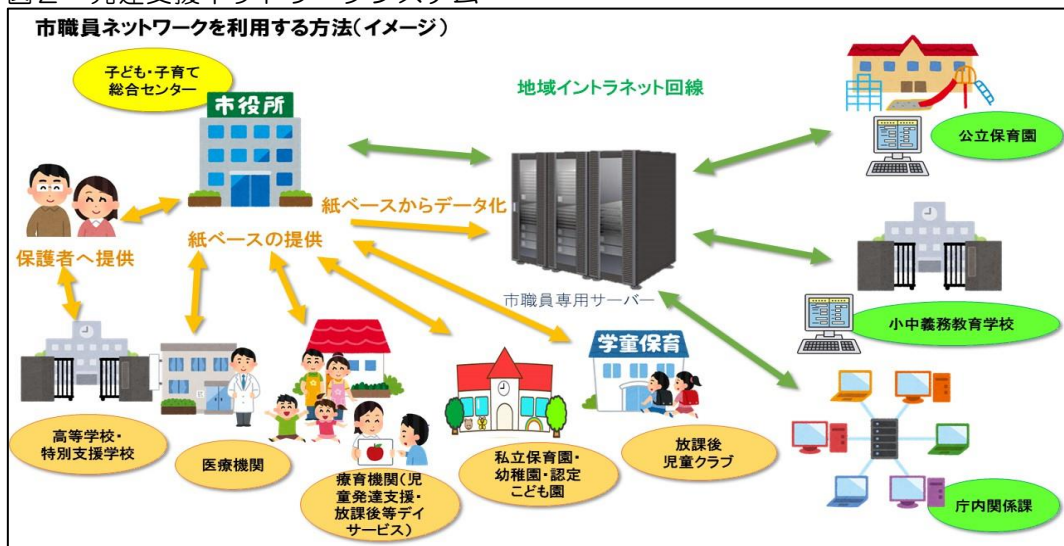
図2 発達支援ネットワークシステム

市職員ネットワークを利用する方法（イメージ）

子ども・子育て総合センター

市役所

地域イントラネット回線

公立保育園

保護者へ提供

紙ベースからデータ化

紙ベースの提供

市職員専用サーバー

小中義務教育学校

学童保育

高等学校・特別支援学校

医療機関

療育機関（児童発達支援・放課後等デイサービス）

私立保育園・幼稚園・認定こども園

放課後児童クラブ

庁内関係課